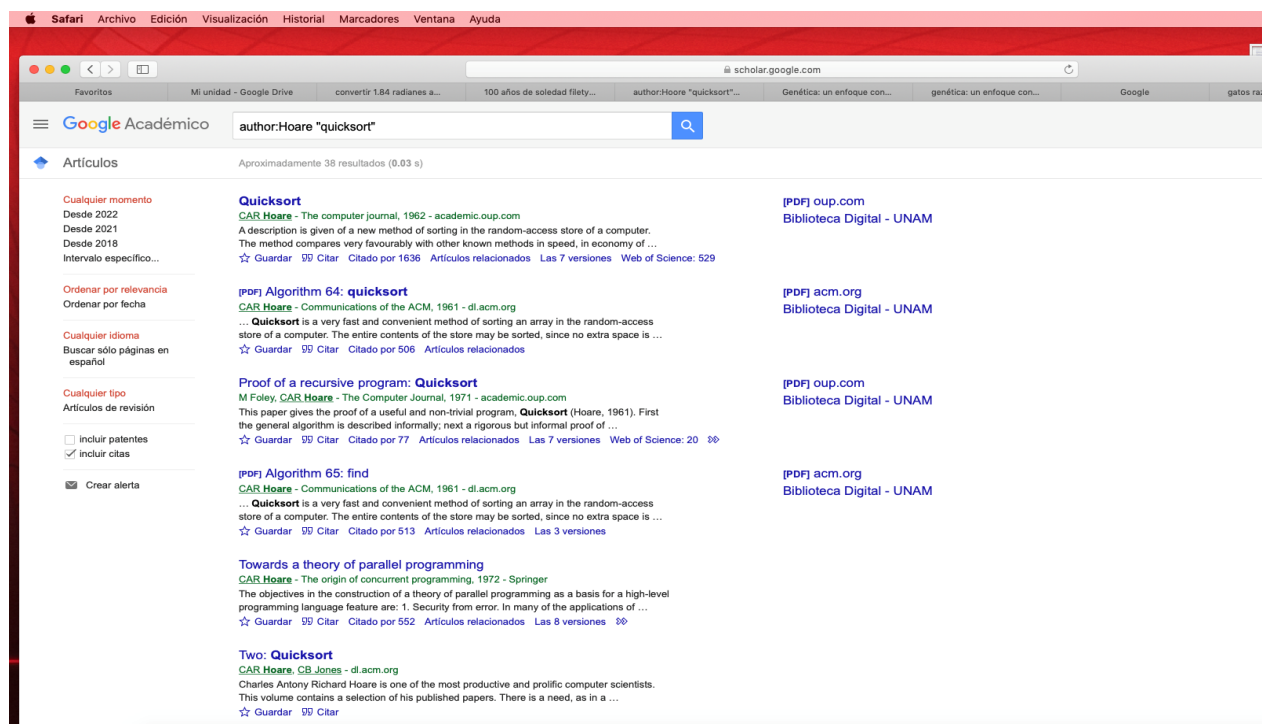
Safari Archivo Edición Visualización Historial Marcadores Ventana Ayuda

scholar.google.com

Favoritos | Mi unidad - Google Drive | convertir 1.84 radianes a... | 100 años de soledad filety... | author:Hoore "quicksort"... | Genética: un enfoque con... | genética: un enfoque con... | Google | gatos ra

Google Académico

author:Hoare "quicksort"

Artículos

Aproximadamente 38 resultados (0.03 s)

Cualquier momento
Desde 2022
Desde 2021
Desde 2018
Intervalo específico...

Ordenar por relevancia
Ordenar por fecha

Cualquier idioma
Buscar sólo páginas en español

Cualquier tipo
Artículos de revisión

incluir patentes
incluir citas

Crear alerta

Quicksort
CAR Hoare - The computer journal, 1962 - academic.oup.com
A description is given of a new method of sorting in the random-access store of a computer. The method compares very favourably with other known methods in speed, in economy of …
Guardar Citar Citado por 1636 Artículos relacionados Las 7 versiones Web of Science: 529

[PDF] oup.com
Biblioteca Digital - UNAM

[PDF] Algorithm 64: quicksort
CAR Hoare - Communications of the ACM, 1961 - dl.acm.org
… Quicksort is a very fast and convenient method of sorting an array in the random-access store of a computer. The entire contents of the store may be sorted, since no extra space is …
Guardar Citar Citado por 506 Artículos relacionados

[PDF] acm.org
Biblioteca Digital - UNAM

Proof of a recursive program: Quicksort
M Foley, CAR Hoare - The Computer Journal, 1971 - academic.oup.com
This paper gives the proof of a useful and non-trivial program, Quicksort (Hoare, 1961). First the general algorithm is described informally; next a rigorous but informal proof of …
Guardar Citar Citado por 77 Artículos relacionados Las 7 versiones Web of Science: 20

[PDF] oup.com
Biblioteca Digital - UNAM

[PDF] Algorithm 65: find
CAR Hoare - Communications of the ACM, 1961 - dl.acm.org
… Quicksort is a very fast and convenient method of sorting an array in the random-access store of a computer. The entire contents of the store may be sorted, since no extra space is …
Guardar Citar Citado por 513 Artículos relacionados Las 3 versiones

[PDF] acm.org
Biblioteca Digital - UNAM

Towards a theory of parallel programming
CAR Hoare - The origin of concurrent programming, 1972 - Springer
The objectives in the construction of a theory of parallel programming as a basis for a high-level programming language feature are: 1. Security from error. In many of the applications of …
Guardar Citar Citado por 552 Artículos relacionados Las 8 versiones

Two: Quicksort
CAR Hoare, CB Jones - dl.acm.org
Charles Antony Richard Hoare is one of the most productive and prolific computer scientists. This volume contains a selection of his published papers. There is a need, as in a …
Guardar Citar